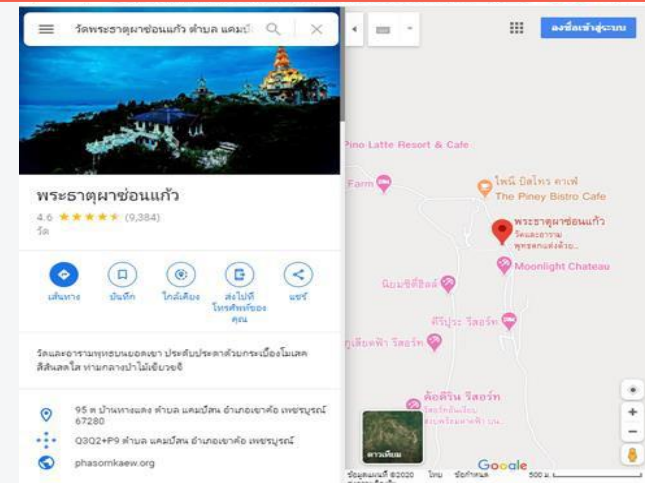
วัดพระธาตุผาซ่อนแก้ว ตำบล แคมป์ส

ลงชื่อเข้าสู่ระบบ

พระธาตุผาซ่อนแก้ว

4.6 ★★★★★ (9,384)

วัด

เส้นทาง

บันทึก

ใกล้เคียง

ส่งไปที่โทรศัพท์ของคุณ

แชร์

วัดและอารามพุทธบนยอดเขา ประดับประดาด้วยกระเบื้องโมเสคสีสันสดใส ท่ามกลางป่าไม้เขียวขจี

95 ต บ้านทางแดง ตำบล แคมป์สน อำเภอเขาค้อ เพชรบูรณ์ 67280

Q3Q2+P9 ตำบล แคมป์สน อำเภอเขาค้อ เพชรบูรณ์

phasornkaew.org

Pino Latte Resort & Cafe

Farm

ไพนี่ บิสโทร คาเฟ่

The Piney Bistro Cafe

พระธาตุผาซ่อนแก้ว

วัดและอาราม พุทธบนยอดเขา...

Moonlight Chateau

นิยมชิลล์ฮิลล์

คีรีประ รีสอร์ท

ภูเลียงฟ้า รีสอร์ท

ผ้อคีริน รีสอร์ท

ดาวเทียม

ข้อมูลแผนที่ ©2020

ไทย

Google

500 ม.